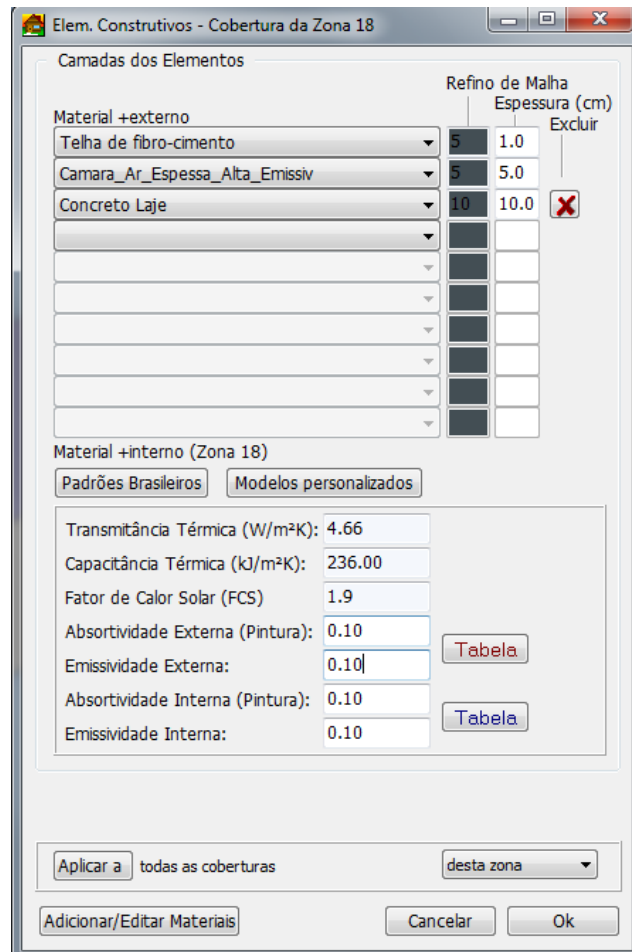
Elem. Constructivos - Cobertura da Zona 18

Camadas dos Elementos

Refino de Malha
Espessura (cm)
Excluir

Material +externo

Telha de fibro-cimento | 5 | 1.0
Camara_Ar_Espessa_Alta_Emissiv | 5 | 5.0
Concreto Laje | 10 | 10.0

Material +interno (Zona 18)

Padrões Brasileiros
Modelos personalizados

Transmitância Térmica (W/m²K): 4.66
Capacitância Térmica (kJ/m²K): 236.00
Fator de Calor Solar (FCS) 1.9
Absortividade Externa (Pintura): 0.10
Emissividade Externa: 0.10
Tabela
Absortividade Interna (Pintura): 0.10
Emissividade Interna: 0.10
Tabela

Aplicar a todas as coberturas
desta zona

Adicionar/Editar Materiais
Cancelar
Ok